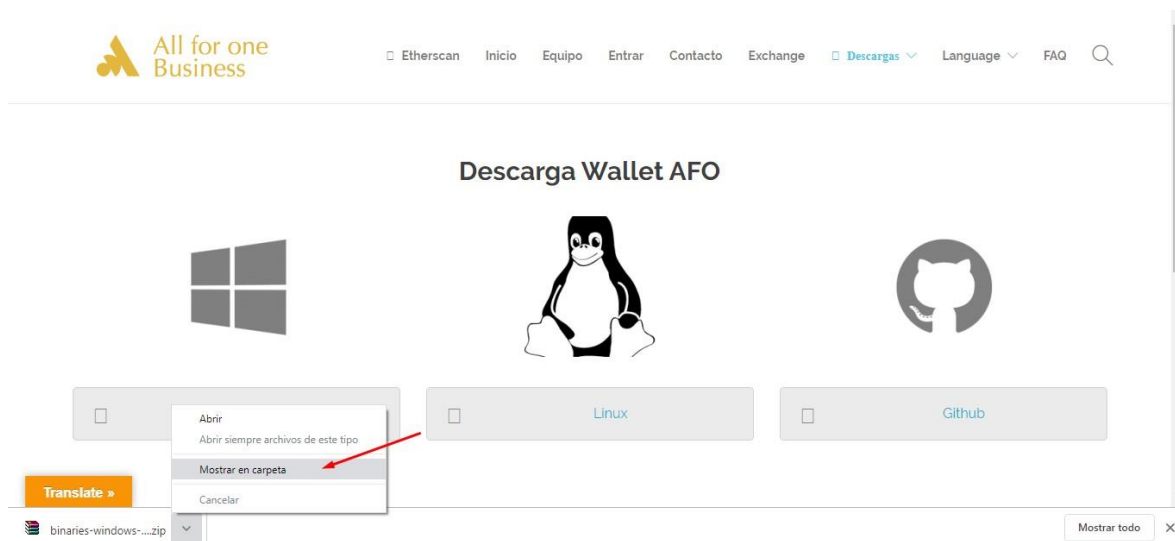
All for one Business

Etherscan Inicio Equipo Entrar Contacto Exchange Descargas Language FAQ

Descarga Wallet AFO

Abrir
Abrir siempre archivos de este tipo
Mostrar en carpeta
Cancelar

Linux

Github

Translate »

binaries-windows-....zip

Mostrar todo